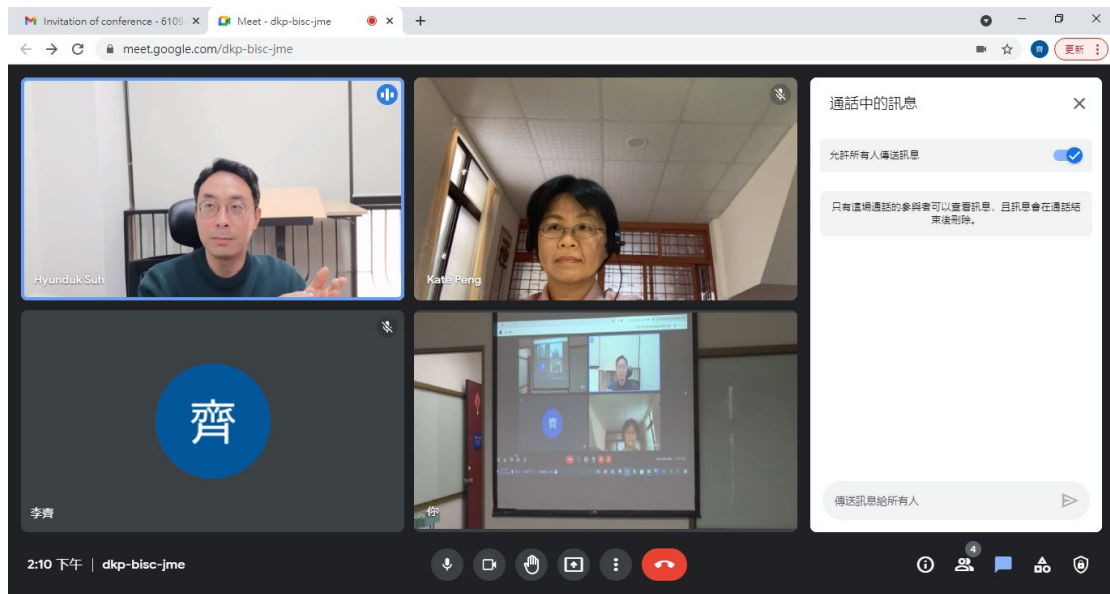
Invitation of conference - 6109
Meet - dkp-bisc-jme
+
meet.google.com/dkp-bisc-jme
齊
更新

Hyunduk Suh
Kate Peng
齊
李齊
你

通話中的訊息
允許所有人傳送訊息
只有這場通話的參與者可以查看訊息，且訊息會在通話結束後刪除。
傳送訊息給所有人

2:10 下午 | dkp-bisc-jme
4